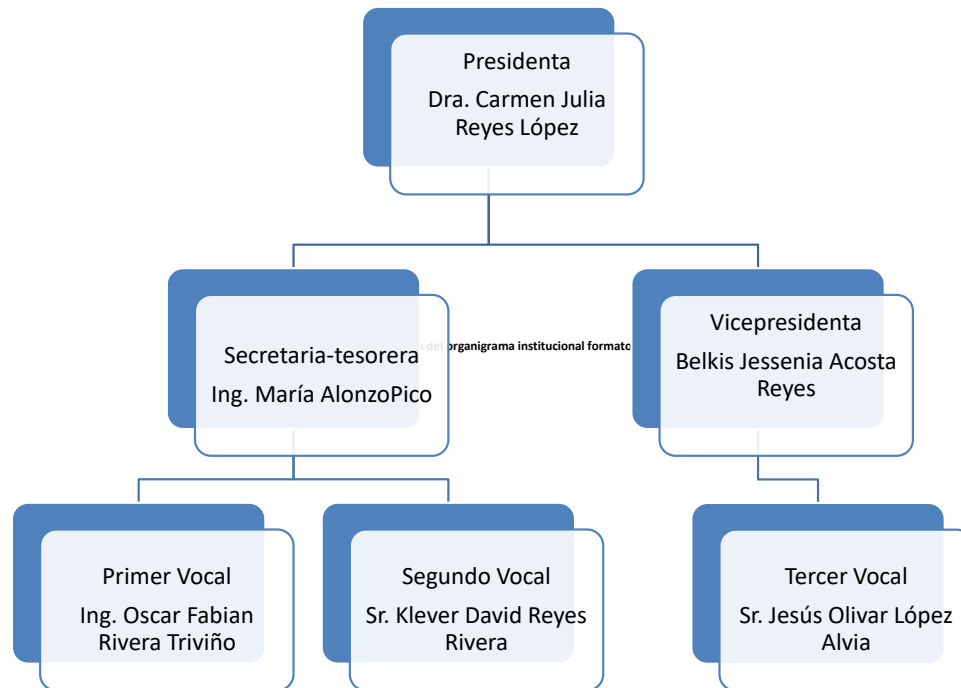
Presidenta
Dra. Carmen Julia Reyes López

Secretaria-tesorera
Ing. María AlonzoPico

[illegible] del organigrama institucional formato

Vicepresidenta
Belkis Jessenia Acosta Reyes

Primer Vocal
Ing. Oscar Fabian Rivera Triviño

Segundo Vocal
Sr. Klever David Reyes Rivera

Tercer Vocal
Sr. Jesús Olivar López Alvia